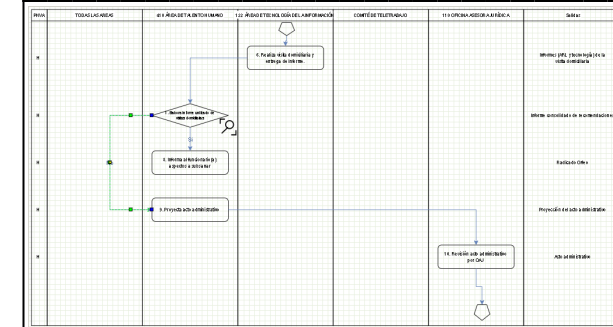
FHVA | TODAS LAS AREAS | 610 ÁREA DE TALENTO HUMANO | 122 ÁREA DE TECNOLOGÍA DE LA INFORMACIÓN | COMITÉ DE TELETRABAJO | 110 OFICINA ASESORA JURÍDICA | Salidas

H

6. Realiza visita domiciliaria y entrega de informe

Informe (ARL) y tecnología de la visita domiciliaria

H

7. ¿Informe favorable de visita domiciliaria?

Informe concordado de recomendaciones

H

8. Informa al funcionario(a) y jefe directo a solicitantes

Radicado Orfeo

H

9. Proyecta acto administrativo

Proyección del acto administrativo

H

10. Revisión acto administrativo por OAJ

Acto administrativo